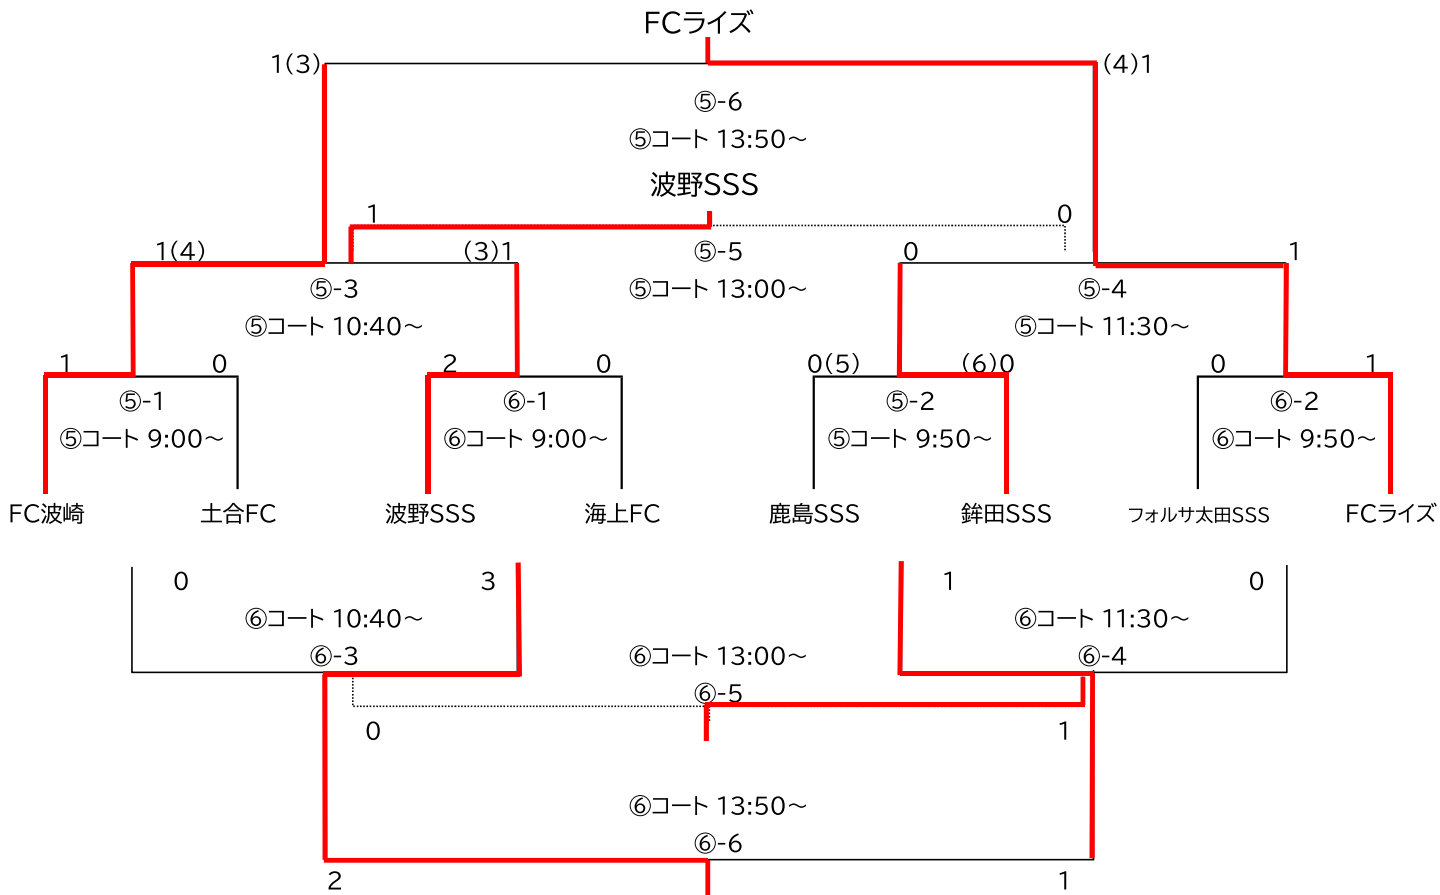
FCライズ
1(3)
(4)1
⑤-6
⑤コート 13:50～
波野SSS
1
0
1(4)
(3)1
⑤-5
0
1
⑤-3
⑤コート 13:00～
⑤-4
⑤コート 10:40～
⑤コート 11:30～
1
0
2
0
0(5)
(6)0
0
1
⑤-1
⑥-1
⑤-2
⑥-2
⑤コート 9:00～
⑥コート 9:00～
⑤コート 9:50～
⑥コート 9:50～
FC波崎
土合FC
波野SSS
海上FC
鹿島SSS
鉾田SSS
フォルサ太田SSS
FCライズ
0
3
1
0
⑥コート 10:40～
⑥コート 11:30～
⑥-3
⑥コート 13:00～
⑥-4
⑥-5
0
1
⑥コート 13:50～
⑥-6
2
1